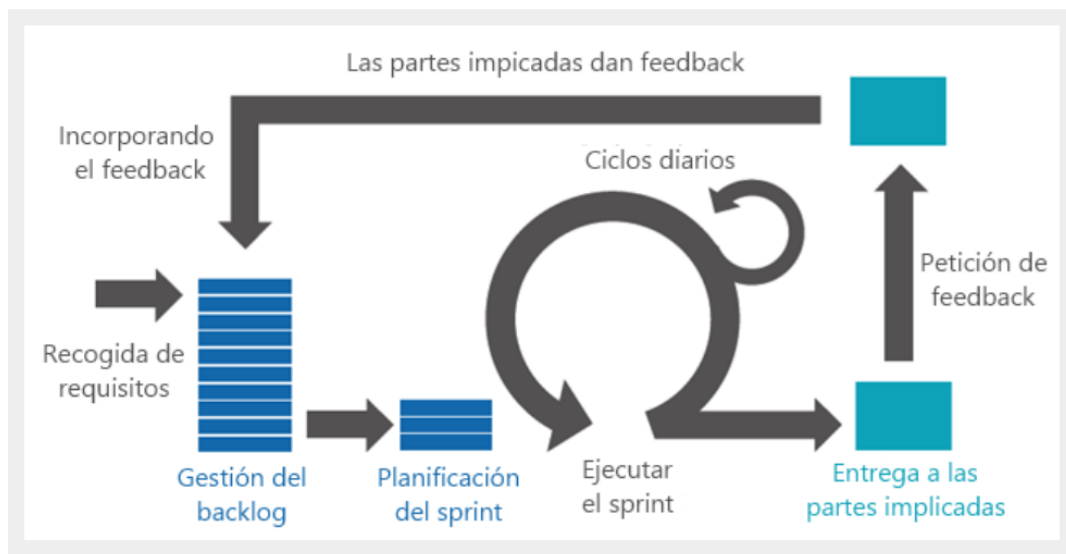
Las partes impicadas dan feedback

Incorporando el feedback

Ciclos diarios

Petición de feedback

Recogida de requisitos

Gestión del backlog

Planificación del sprint

Ejecutar el sprint

Entrega a las partes implicadas